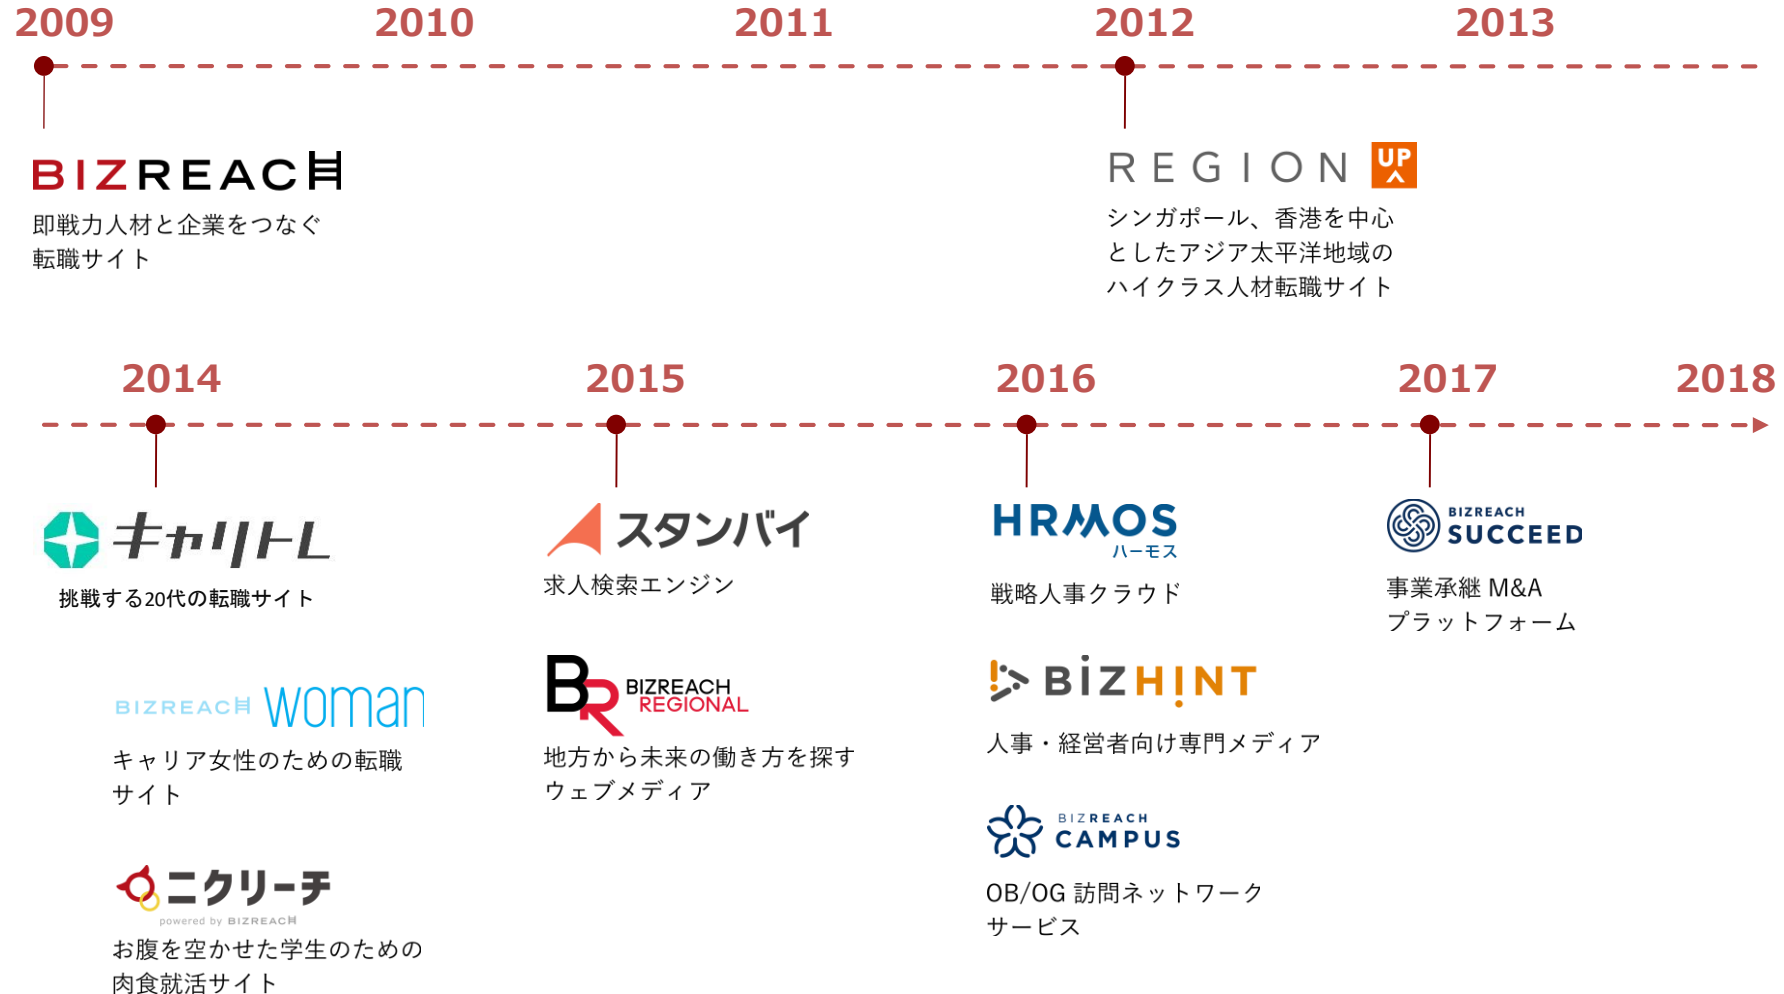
2009 2010 2011 2012 2013

BIZREACH
即戦力人材と企業をつなぐ転職サイト

REGION UP
シンガポール、香港を中心としたアジア太平洋地域のハイクラス人材転職サイト

2014 2015 2016 2017 2018

キャリトレ
挑戦する20代の転職サイト

BIZREACH woman
キャリア女性のための転職サイト

ニクリーチ
powered by BIZREACH
お腹を空かせた学生のための肉食就活サイト

スタンバイ
求人検索エンジン

BIZREACH REGIONAL
地方から未来の働き方を探すウェブメディア

HRMOS
ハーモス
戦略人事クラウド

BIZHINT
人事・経営者向け専門メディア

BIZREACH CAMPUS
OB/OG 訪問ネットワークサービス

BIZREACH SUCCEED
事業承継 M&A プラットフォーム